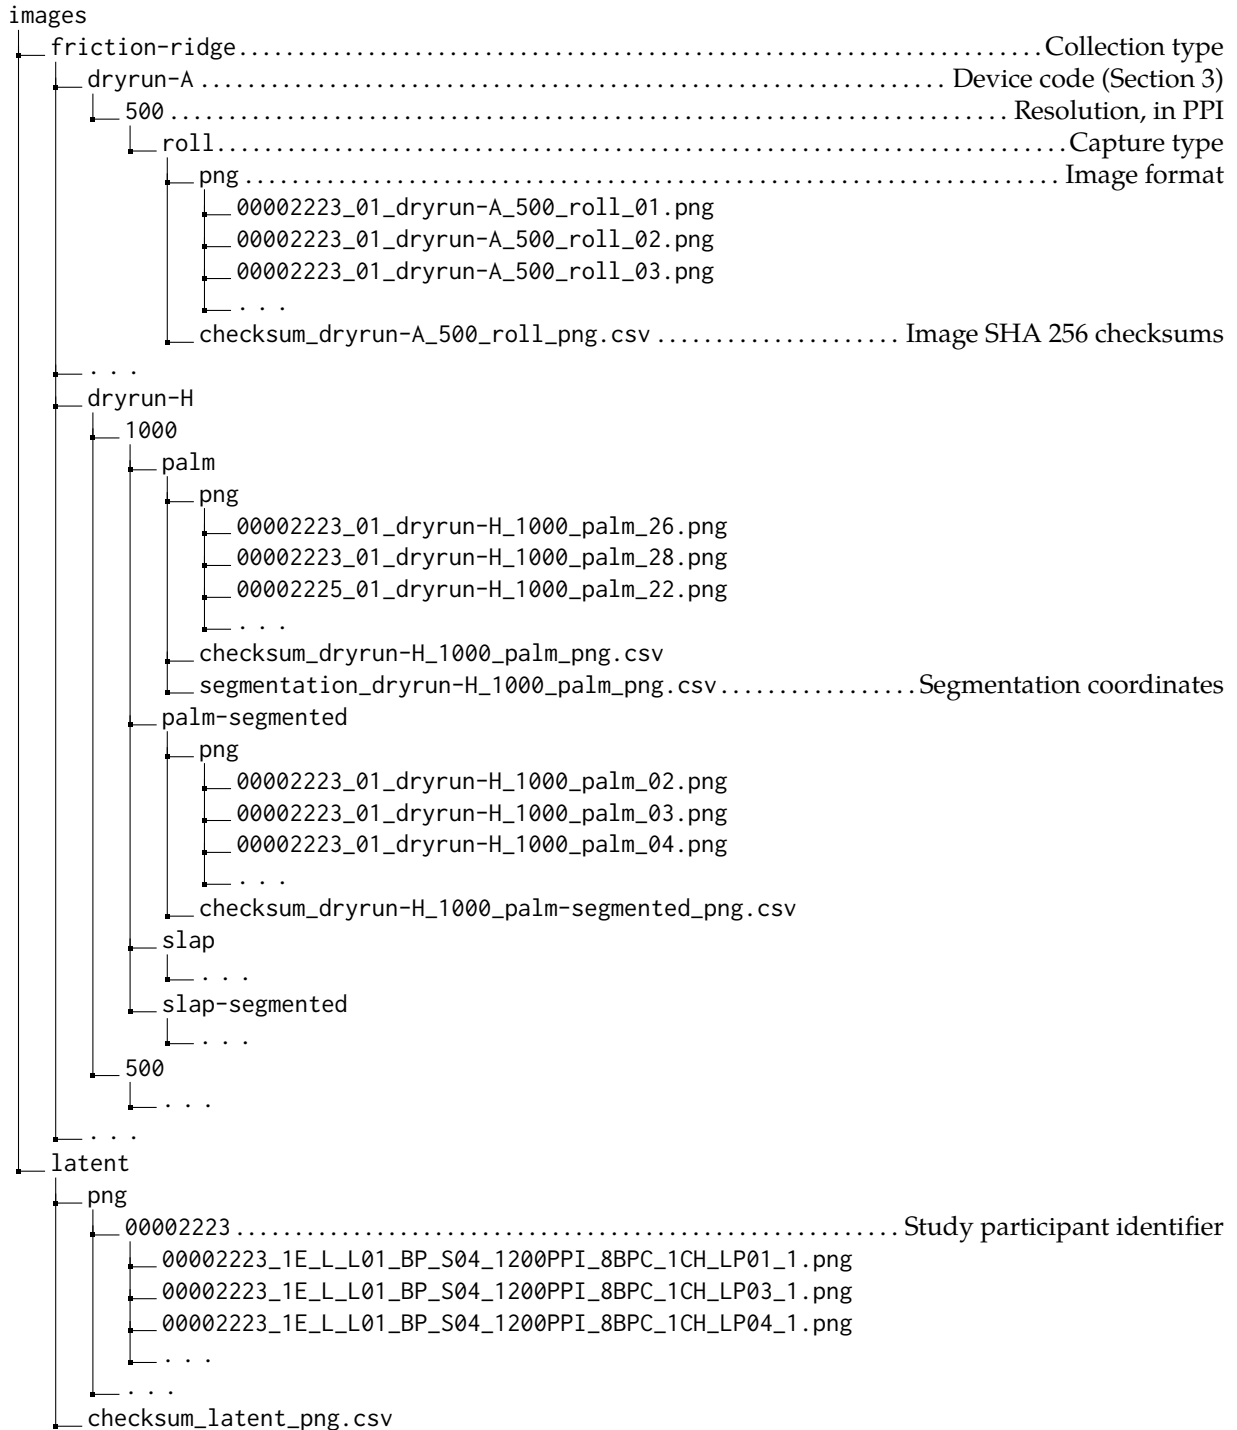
images
friction-ridge ........................................ Collection type
dryrun-A ........................................ Device code (Section 3)
500 ........................................ Resolution, in PPI
roll ........................................ Capture type
png ........................................ Image format
00002223_01_dryrun-A_500_roll_01.png
00002223_01_dryrun-A_500_roll_02.png
00002223_01_dryrun-A_500_roll_03.png
. . .
checksum_dryrun-A_500_roll_png.csv ........................ Image SHA 256 checksums
. . .
dryrun-H
1000
palm
png
00002223_01_dryrun-H_1000_palm_26.png
00002223_01_dryrun-H_1000_palm_28.png
00002225_01_dryrun-H_1000_palm_22.png
. . .
checksum_dryrun-H_1000_palm_png.csv
segmentation_dryrun-H_1000_palm_png.csv ................ Segmentation coordinates
palm-segmented
png
00002223_01_dryrun-H_1000_palm_02.png
00002223_01_dryrun-H_1000_palm_03.png
00002223_01_dryrun-H_1000_palm_04.png
. . .
checksum_dryrun-H_1000_palm-segmented_png.csv
slap
. . .
slap-segmented
. . .
500
. . .
. . .
latent
png
00002223 ........................................ Study participant identifier
00002223_1E_L_L01_BP_S04_1200PPI_8BPC_1CH_LP01_1.png
00002223_1E_L_L01_BP_S04_1200PPI_8BPC_1CH_LP03_1.png
00002223_1E_L_L01_BP_S04_1200PPI_8BPC_1CH_LP04_1.png
. . .
. . .
checksum_latent_png.csv